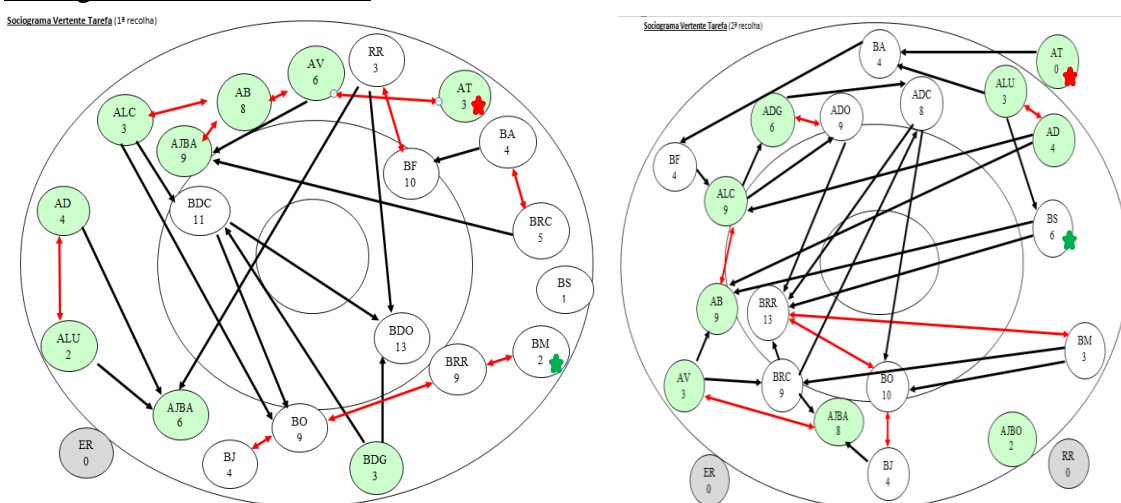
Sociograma Vertente Tarefa (1ª recolha)

RR
3

AV
6

AB
8

AT
3

ALC
3

AJBA
9

BA
4

BF
10

BDC
11

AD
4

BRC
5

BS
1

BDO
13

ALU
2

BM
2

BRR
9

AJBA
6

BO
9

ER
0

BJ
4

BDG
3

Sociograma Vertente Tarefa (2ª recolha)

BA
4

AT
0

ALU
3

ADC
8

ADG
6

ADO
9

AD
4

BF
4

ALC
9

BS
6

AB
9

BRR
13

BM
3

AV
3

BRC
9

BO
10

AJBA
8

AJBO
2

RR
0

ER
0

BJ
4